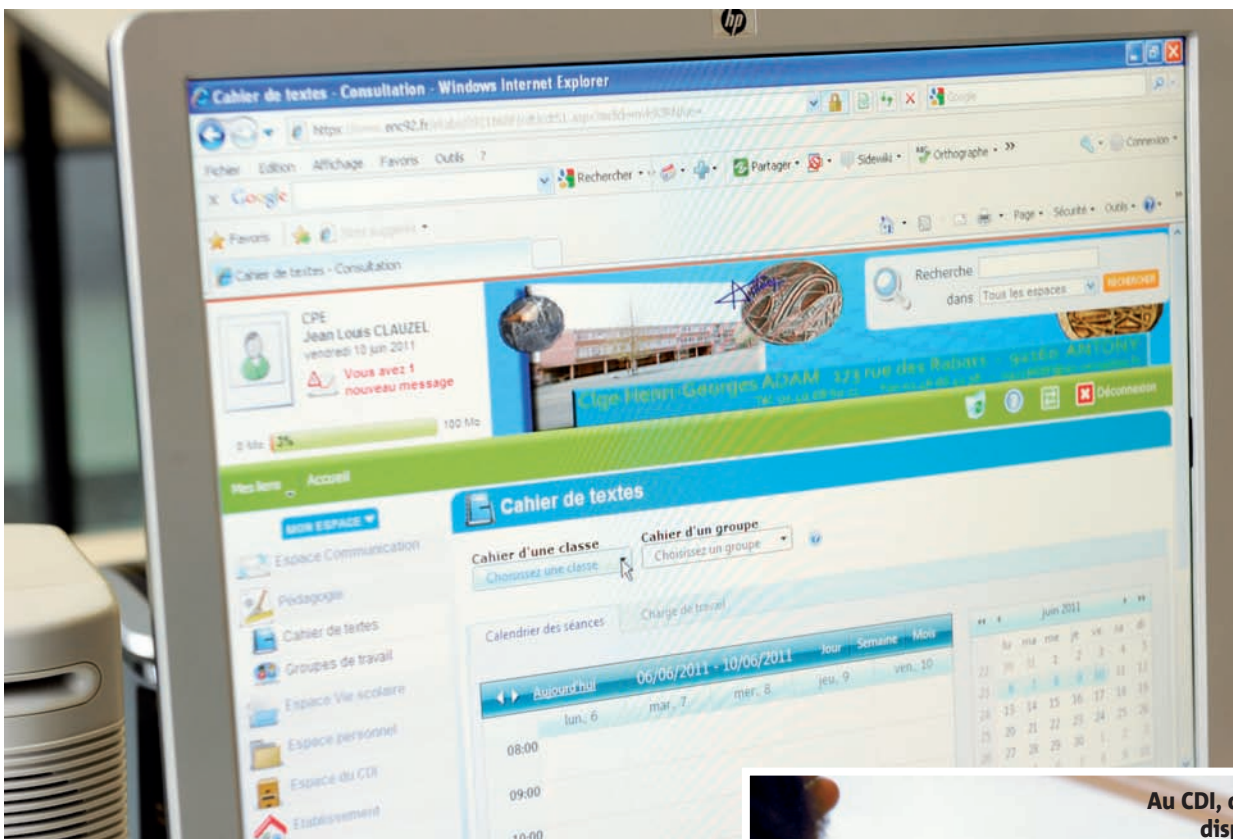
hp

Cahier de textes - Consultation - Windows Internet Explorer

https://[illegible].enc92.fr/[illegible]

Fichier Edition Affichage Favoris Outils ?

Google

Rechercher · Partager · Sidewiki · Orthographe · »

Connexion ·

Favoris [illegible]

Page · Sécurité · Outils ·

Cahier de textes - Consultation

Recherche

dans Tous les espaces RECHERCHER

CPE
Jean Louis CLAUZEL
vendredi 10 juin 2011

Vous avez 1 nouveau message

0 Mo 2% 100 Mo

Clge Henri-Georges ADAM 123 rue des Rabats 92160 ANTONY

Déconnexion

Mes liens Accueil

MON ESPACE

Espace Communication

Pédagogie

Cahier de textes

Groupes de travail

Espace Vie scolaire

Espace personnel

Espace du CDI

Établissement

Cahier de textes

Cahier d'une classe
Choisissez une classe

Cahier d'un groupe
Choisissez un groupe

Calendrier des séances

Charge de travail

Aujourd'hui

06/06/2011 - 10/06/2011

Jour Semaine Mois

lun. 6 mar. 7 mer. 8 jeu. 9 ven. 10

08:00

09:00

10:00

juin 2011

lu ma me je ve sa di

Au CDI, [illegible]
dis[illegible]